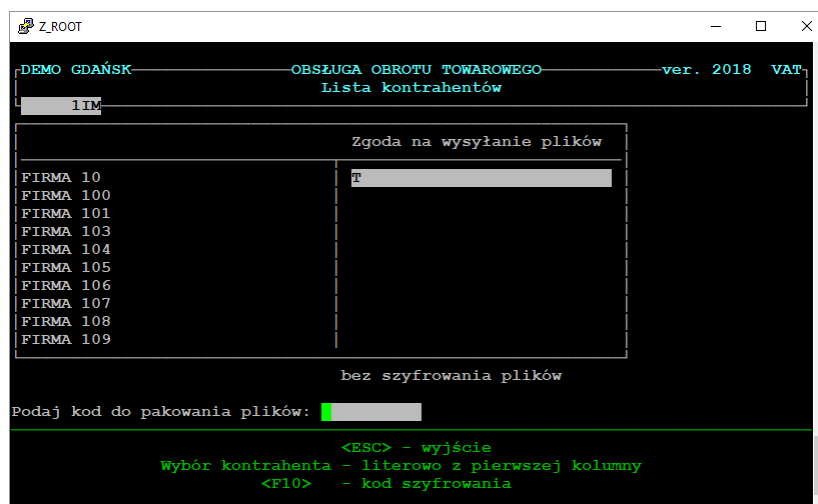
Z_ROOT

DEMO GDAŃSK OBSŁUGA OBROTU TOWAROWEGO ver. 2018 VAT
Lista kontrahentów

1IM

| | Zgoda na wysyłanie plików |
|---|---|
| FIRMA 10 | T |
| FIRMA 100 | |
| FIRMA 101 | |
| FIRMA 103 | |
| FIRMA 104 | |
| FIRMA 105 | |
| FIRMA 106 | |
| FIRMA 107 | |
| FIRMA 108 | |
| FIRMA 109 | |

bez szyfrowania plików

Podaj kod do pakowania plików:

<ESC> - wyjście
Wybór kontrahenta - literowo z pierwszej kolumny
<F10> - kod szyfrowania